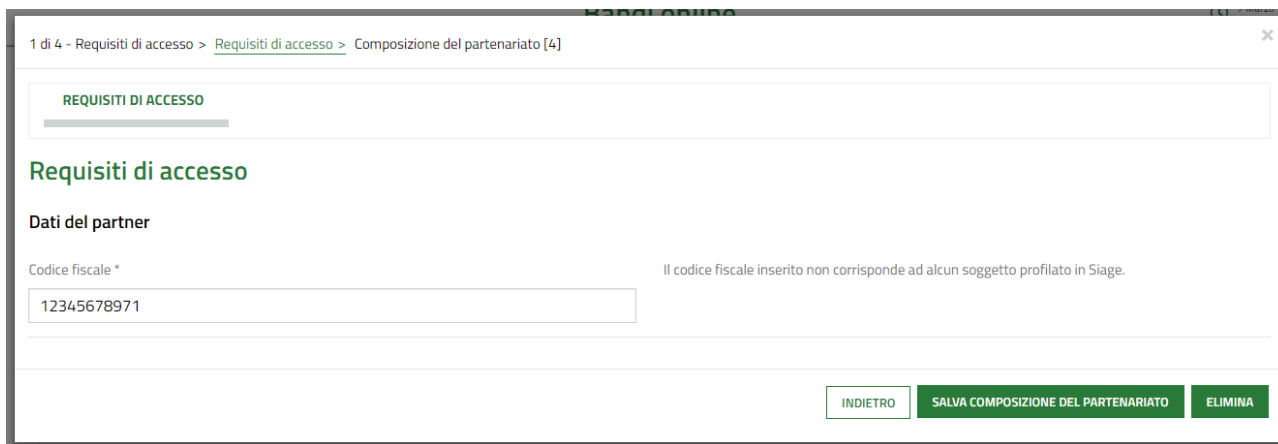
1 di 4 - Requisiti di accesso > Requisiti di accesso > Composizione del partenariato [4]

×

REQUISITI DI ACCESSO

Requisiti di accesso

Dati del partner

Codice fiscale *

12345678971

Il codice fiscale inserito non corrisponde ad alcun soggetto profilato in Siage.

INDIETRO

SALVA COMPOSIZIONE DEL PARTENARIATO

ELIMINA